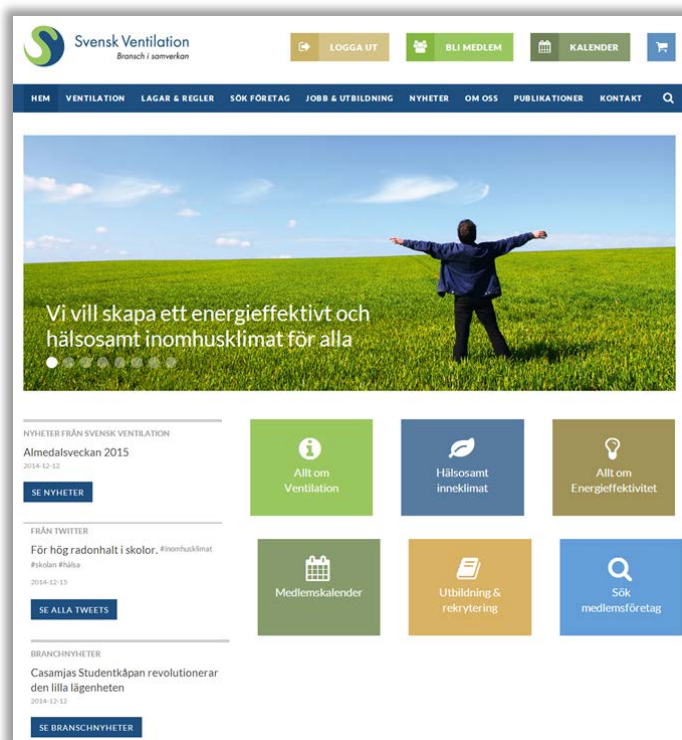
Svensk Ventilation
Bransch i samverkan

LOGGA UT
BLI MEDLEM
KALENDER

HEM VENTILATION LAGAR & REGLER SÖK FÖRETAG JOBB & UTBILDNING NYHETER OM OSS PUBLIKATIONER KONTAKT

Vi vill skapa ett energieffektivt och hälsosamt inomhusklimat för alla

NYHETER FRÅN SVENSK VENTILATION
Almedalsveckan 2015
2014-12-12
SE NYHETER

FRÅN TWITTER
För hög radonhalt i skolor. #inomhusklimat #skolan #hälsa
2014-12-15
SE ALLA TWEETS

BRANCHNYHETER
Casamjas Studentkåpan revolutionerar den lilla lägenheten
2014-12-12
SE BRANSCHNYHETER

Allt om Ventilation
Hälsosamt inneklimat
Allt om Energieffektivitet
Medlemskalender
Utbildning & rekrytering
Sök medlemsföretag